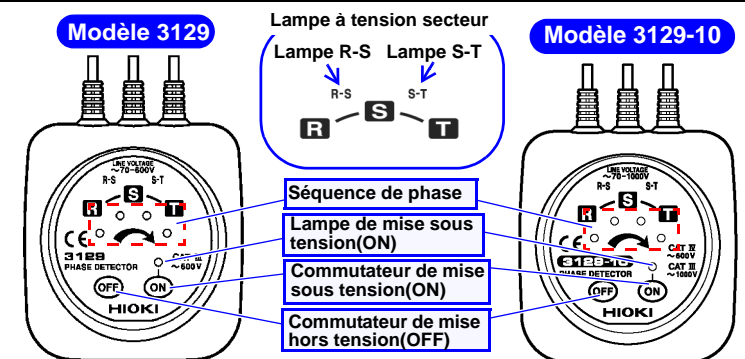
Modèle 3129

Lampe à tension secteur

Lampe R-S Lampe S-T

R-S S-T

R S T

Modèle 3129-10

LINE VOLTAGE
~70-600V
R-S S-T
R S T
CE
3129
PHASE DETECTOR
CAT III
~600V
OFF ON
HIOKI

Séquence de phase

Lampe de mise sous tension(ON)

Commutateur de mise sous tension(ON)

Commutateur de mise hors tension(OFF)

LINE VOLTAGE
~70-1000V
R-S S-T
R S T
CE
3129-10
PHASE DETECTOR
CAT IV
~600V
CAT III
~1000V
OFF ON
HIOKI